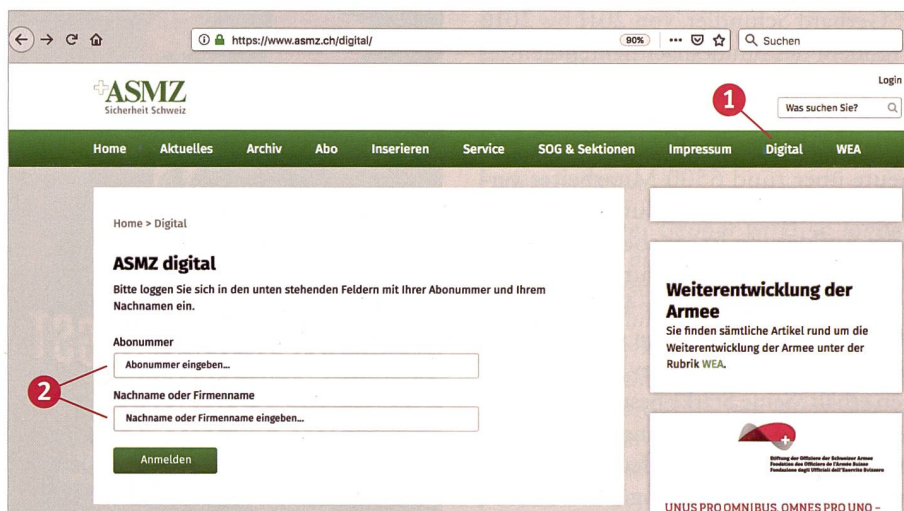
https://www.asmz.ch/digital/ 90% ··· Suchen

ASMZ
Sicherheit Schweiz

Login

1

Was suchen Sie?

Home Aktuelles Archiv Abo Inserieren Service SOG & Sektionen Impressum Digital WEA

Home > Digital

ASMZ digital

Bitte loggen Sie sich in den unten stehenden Feldern mit Ihrer Abonummer und Ihrem Nachnamen ein.

Abonummer

Abonummer eingeben...

2

Nachname oder Firmenname

Nachname oder Firmenname eingeben...

Anmelden

Weiterentwicklung der Armee

Sie finden sämtliche Artikel rund um die Weiterentwicklung der Armee unter der Rubrik WEA.

Stiftung der Offiziere der Schweizer Armee
Fondation des Officiers de l'Armée Suisse
Fondazione degli Ufficiali dell'Esercito Svizzero

UNUS PRO OMNIBUS, OMNES PRO UNO –